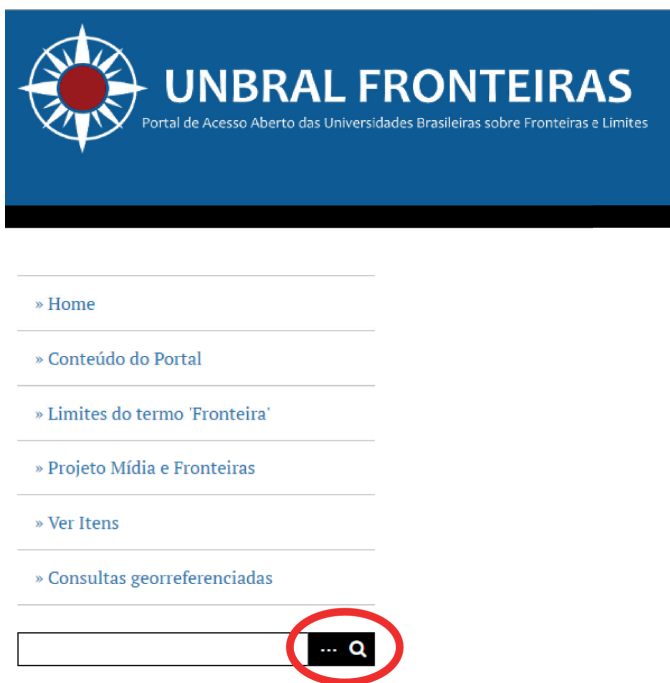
UNBRAL FRONTEIRAS
Portal de Acesso Aberto das Universidades Brasileiras sobre Fronteiras e Limites

» Home

» Conteúdo do Portal

» Limites do termo 'Fronteira'

» Projeto Mídia e Fronteiras

» Ver Itens

» Consultas georreferenciadas

···